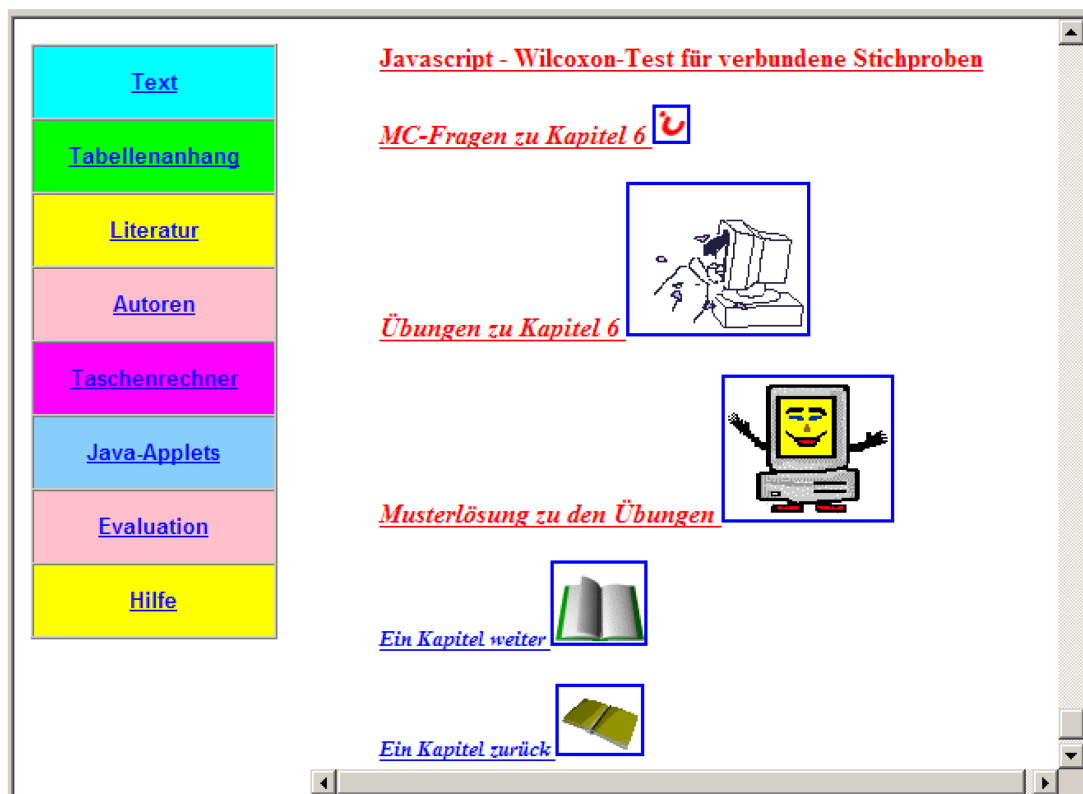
Text

Tabellenanhang

Literatur

Autoren

Taschenrechner

Java-Applets

Evaluation

Hilfe

Javascript - Wilcoxon-Test für verbundene Stichproben

MC-Fragen zu Kapitel 6

Übungen zu Kapitel 6

Musterlösung zu den Übungen

Ein Kapitel weiter

Ein Kapitel zurück